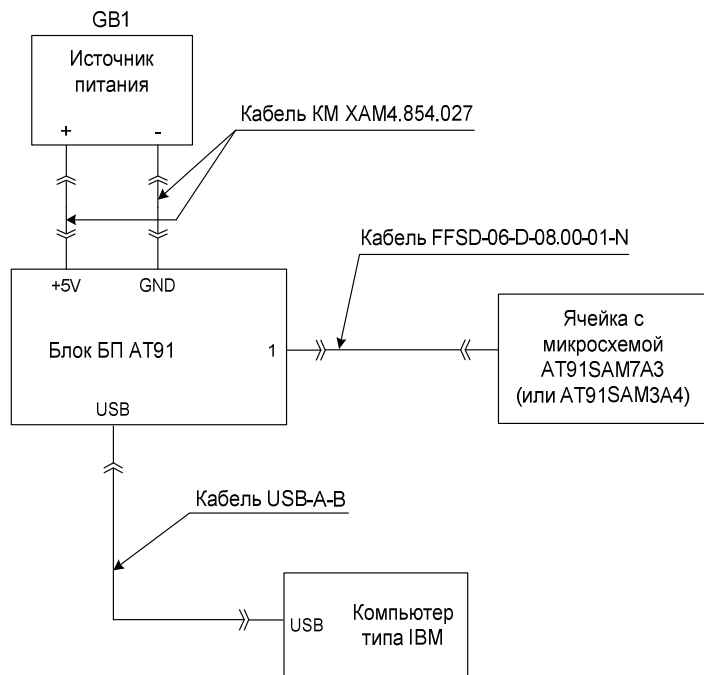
GB1

Источник питания

+

-

Кабель КМ ХАМ4.854.027

Кабель FFSD-06-D-08.00-01-N

+5V

GND

Блок БП AT91

1

USB

Ячейка с микросхемой AT91SAM7A3 (или AT91SAM3A4)

Кабель USB-A-B

USB

Компьютер типа IBM